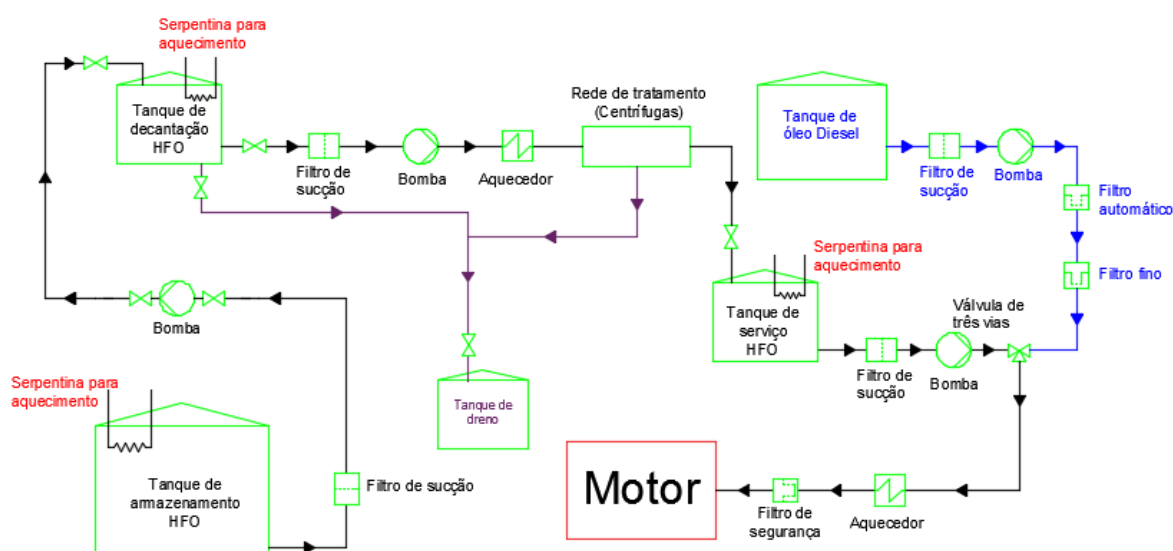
Serpentina para aquecimento

Tanque de decantação HFO

Filtro de sucção

Bomba

Aquecedor

Rede de tratamento (Centrífugas)

Tanque de óleo Diesel

Filtro de sucção

Bomba

Filtro automático

Filtro fino

Serpentina para aquecimento

Tanque de serviço HFO

Válvula de três vias

Filtro de sucção

Bomba

Bomba

Tanque de dreno

Serpentina para aquecimento

Tanque de armazenamento HFO

Filtro de sucção

Motor

Filtro de segurança

Aquecedor